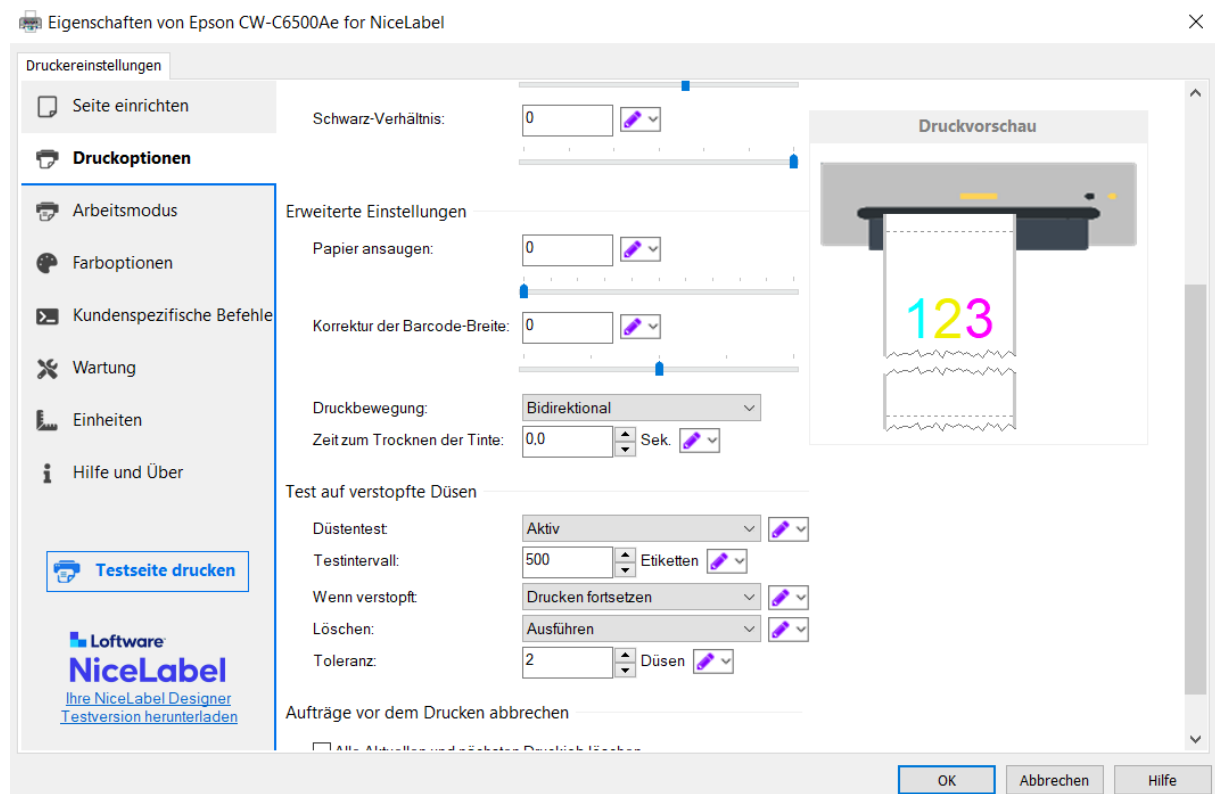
Eigenschaften von Epson CW-C6500Ae for NiceLabel

Druckereinstellungen

Seite einrichten
Druckoptionen
Arbeitsmodus
Farboptionen
Kundenspezifische Befehle
Wartung
Einheiten
Hilfe und Über

Testseite drucken

Loftware
NiceLabel
Ihre NiceLabel Designer Testversion herunterladen

Schwarz-Verhältnis: 0

Erweiterte Einstellungen
Papier ansaugen: 0
Korrektur der Barcode-Breite: 0
Druckbewegung: Bidirektional
Zeit zum Trocknen der Tinte: 0,0 Sek.

Test auf verstopfte Düsen
Düstentest: Aktiv
Testintervall: 500 Etiketten
Wenn verstopft: Drucken fortsetzen
Löschen: Ausführen
Toleranz: 2 Düsen

Aufträge vor dem Drucken abbrechen
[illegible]

Druckvorschau
123

OK
Abbrechen
Hilfe